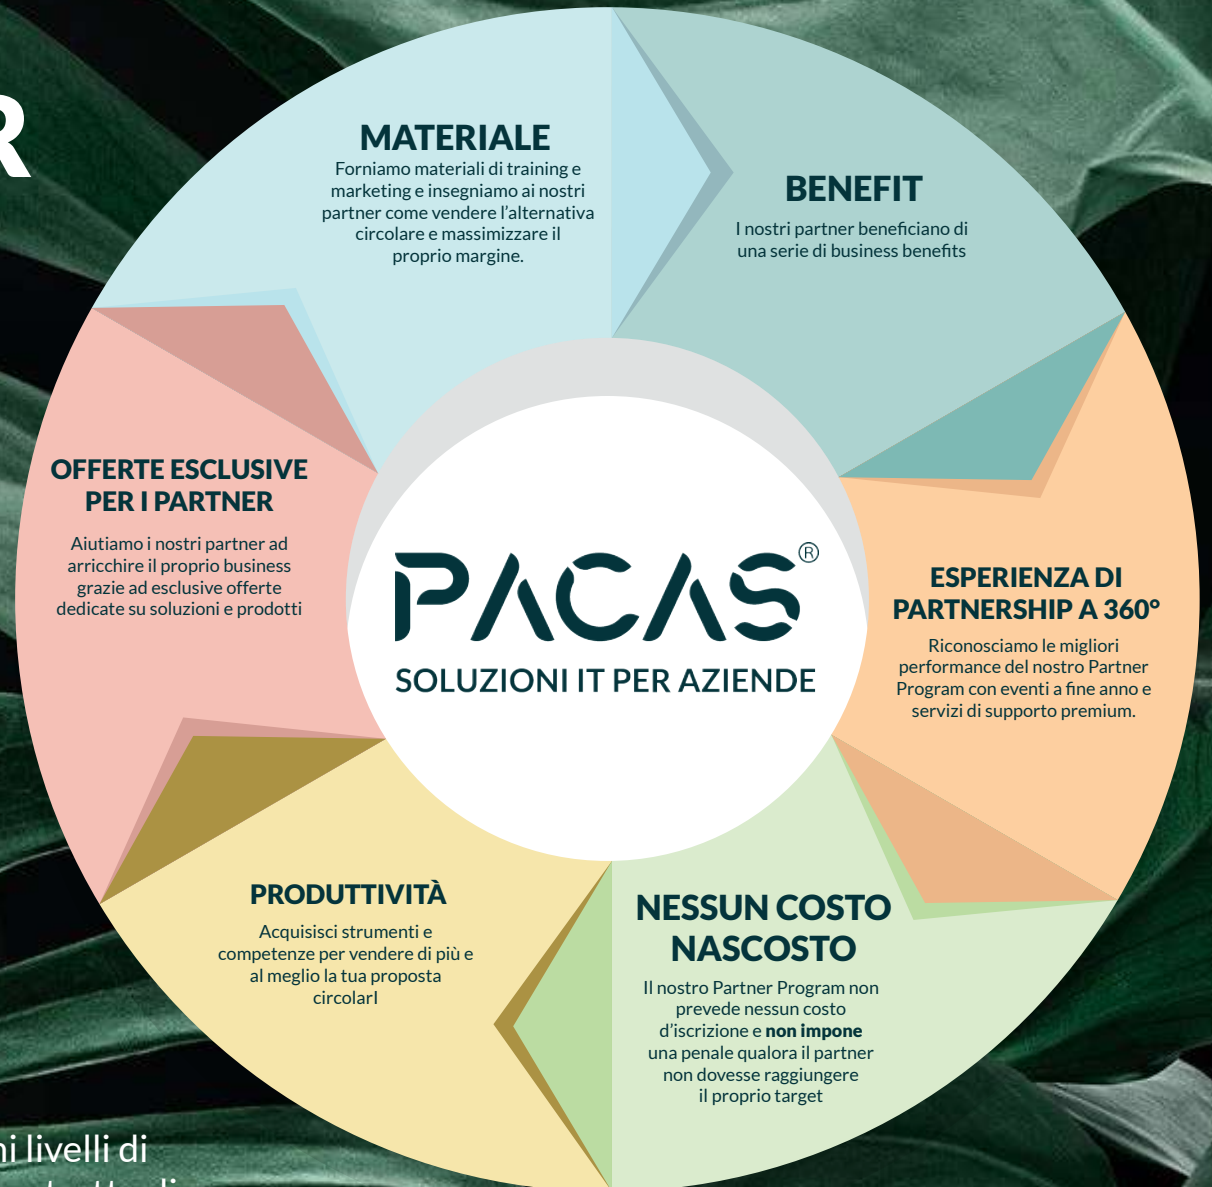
R

MATERIALE
Forniamo materiali di training e marketing e insegniamo ai nostri partner come vendere l'alternativa circolare e massimizzare il proprio margine.

BENEFIT
I nostri partner beneficiano di una serie di business benefits

OFFERTE ESCLUSIVE PER I PARTNER
Aiutiamo i nostri partner ad arricchire il proprio business grazie ad esclusive offerte dedicate su soluzioni e prodotti

PACAS®
SOLUZIONI IT PER AZIENDE

ESPERIENZA DI PARTNERSHIP A 360°
Riconosciamo le migliori performance del nostro Partner Program con eventi a fine anno e servizi di supporto premium.

PRODUTTIVITÀ
Acquisisci strumenti e competenze per vendere di più e al meglio la tua proposta circolarI

NESSUN COSTO NASCOSTO
Il nostro Partner Program non prevede nessun costo d'iscrizione e **non impone** una penale qualora il partner non dovesse raggiungere il proprio target

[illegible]ni livelli di
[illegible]